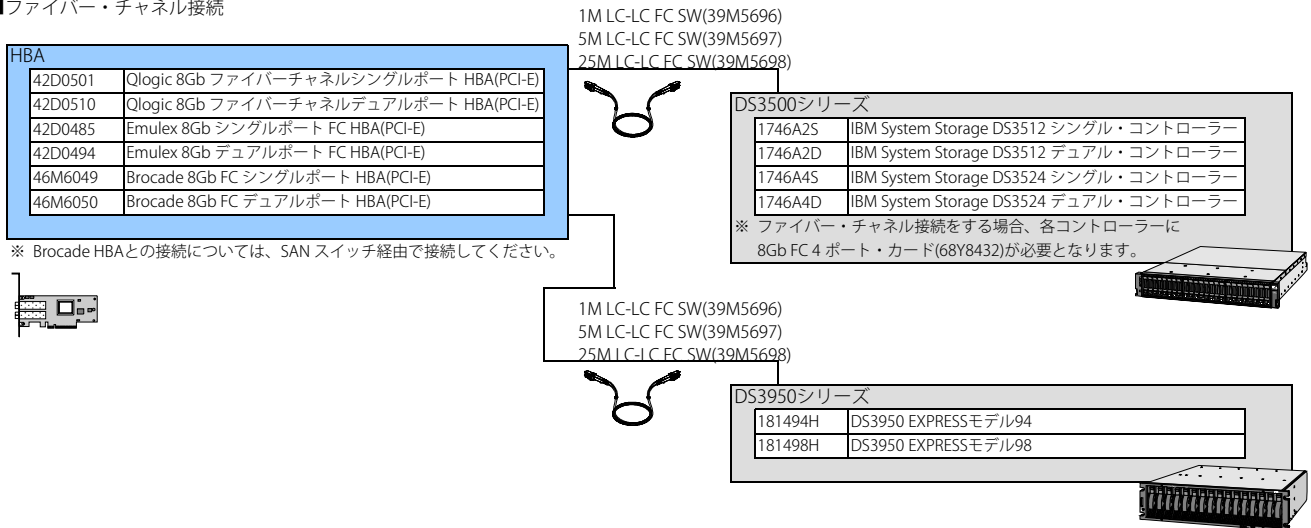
■ファイバー・チャネル接続

HBA

| 42D0501 | Qlogic 8Gb ファイバーチャネルシングルポート HBA(PCI-E) |
|---|---|
| 42D0510 | Qlogic 8Gb ファイバーチャネルデュアルポート HBA(PCI-E) |
| 42D0485 | Emulex 8Gb シングルポート FC HBA(PCI-E) |
| 42D0494 | Emulex 8Gb デュアルポート FC HBA(PCI-E) |
| 46M6049 | Brocade 8Gb FC シングルポート HBA(PCI-E) |
| 46M6050 | Brocade 8Gb FC デュアルポート HBA(PCI-E) |

※ Brocade HBAとの接続については、SAN スイッチ経由で接続してください。

1M LC-LC FC SW(39M5696)
5M LC-LC FC SW(39M5697)
25M LC-LC FC SW(39M5698)

DS3500シリーズ

| 1746A2S | IBM System Storage DS3512 シングル・コントローラー |
|---|---|
| 1746A2D | IBM System Storage DS3512 デュアル・コントローラー |
| 1746A4S | IBM System Storage DS3524 シングル・コントローラー |
| 1746A4D | IBM System Storage DS3524 デュアル・コントローラー |

※ ファイバー・チャネル接続をする場合、各コントローラーに 8Gb FC 4 ポート・カード(68Y8432)が必要となります。

1M LC-LC FC SW(39M5696)
5M LC-LC FC SW(39M5697)
25M LC-LC FC SW(39M5698)

DS3950シリーズ

| 181494H | DS3950 EXPRESSモデル94 |
|---|---|
| 181498H | DS3950 EXPRESSモデル98 |